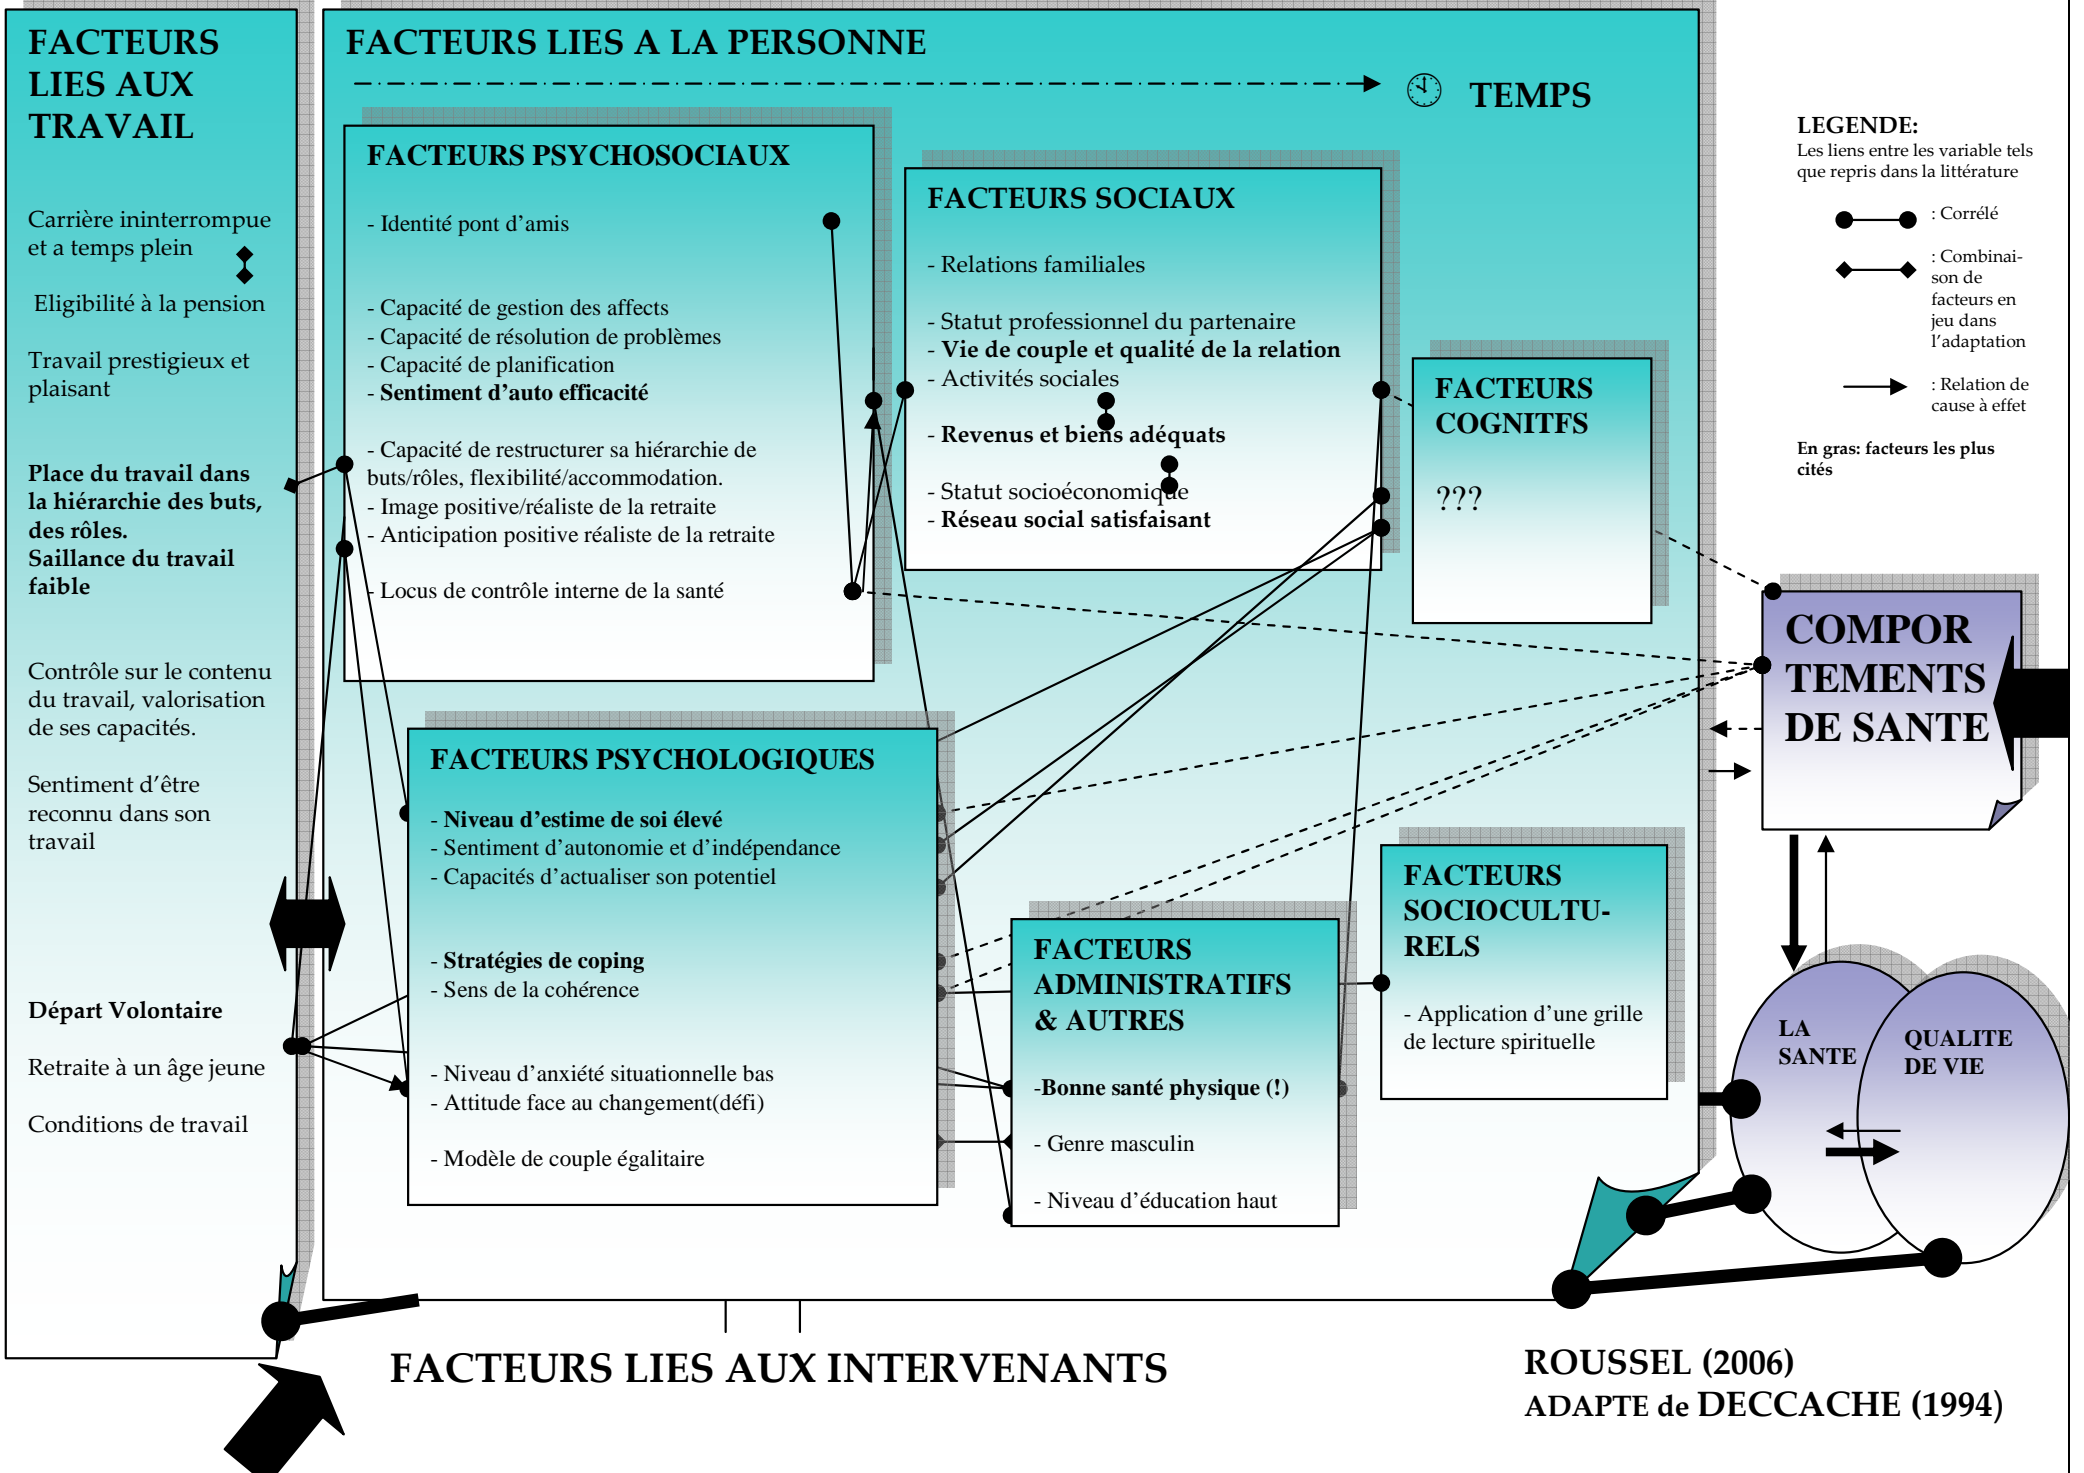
FACTEURS LIES AUX TRAVAIL

Carrière ininterrompue et a temps plein

Eligibilité à la pension

Travail prestigieux et plaisant

**Place du travail dans la hiérarchie des buts, des rôles.**
**Saillance du travail faible**

Contrôle sur le contenu du travail, valorisation de ses capacités.

Sentiment d'être reconnu dans son travail

**Départ Volontaire**

Retraite à un âge jeune

Conditions de travail

FACTEURS LIES A LA PERSONNE

TEMPS

FACTEURS PSYCHOSOCIAUX

- Identité pont d'amis

- Capacité de gestion des affects
- Capacité de résolution de problèmes
- Capacité de planification
- **Sentiment d'auto efficacité**

- Capacité de restructurer sa hiérarchie de buts/rôles, flexibilité/accommodation.
- Image positive/réaliste de la retraite
- Anticipation positive réaliste de la retraite

- Locus de contrôle interne de la santé

FACTEURS SOCIAUX

- Relations familiales

- Statut professionnel du partenaire
- **Vie de couple et qualité de la relation**
- Activités sociales

- **Revenus et biens adéquats**

- Statut socioéconomique
- **Réseau social satisfaisant**

FACTEURS COGNITFS

???

LEGENDE:
Les liens entre les variable tels que repris dans la littérature

: Corrélé

: Combinaison de facteurs en jeu dans l'adaptation

: Relation de cause à effet

En gras: facteurs les plus cités

COMPOR TEMENTS DE SANTE

FACTEURS PSYCHOLOGIQUES

- **Niveau d'estime de soi élevé**
- Sentiment d'autonomie et d'indépendance
- Capacités d'actualiser son potentiel

- **Stratégies de coping**
- Sens de la cohérence

- Niveau d'anxiété situationnelle bas
- Attitude face au changement(défi)

- Modèle de couple égalitaire

FACTEURS ADMINISTRATIFS & AUTRES

-**Bonne santé physique (!)**

- Genre masculin

- Niveau d'éducation haut

FACTEURS SOCIOCULTU-RELS

- Application d'une grille de lecture spirituelle

LA SANTE

QUALITE DE VIE

FACTEURS LIES AUX INTERVENANTS

ROUSSEL (2006)
ADAPTE de DECCACHE (1994)